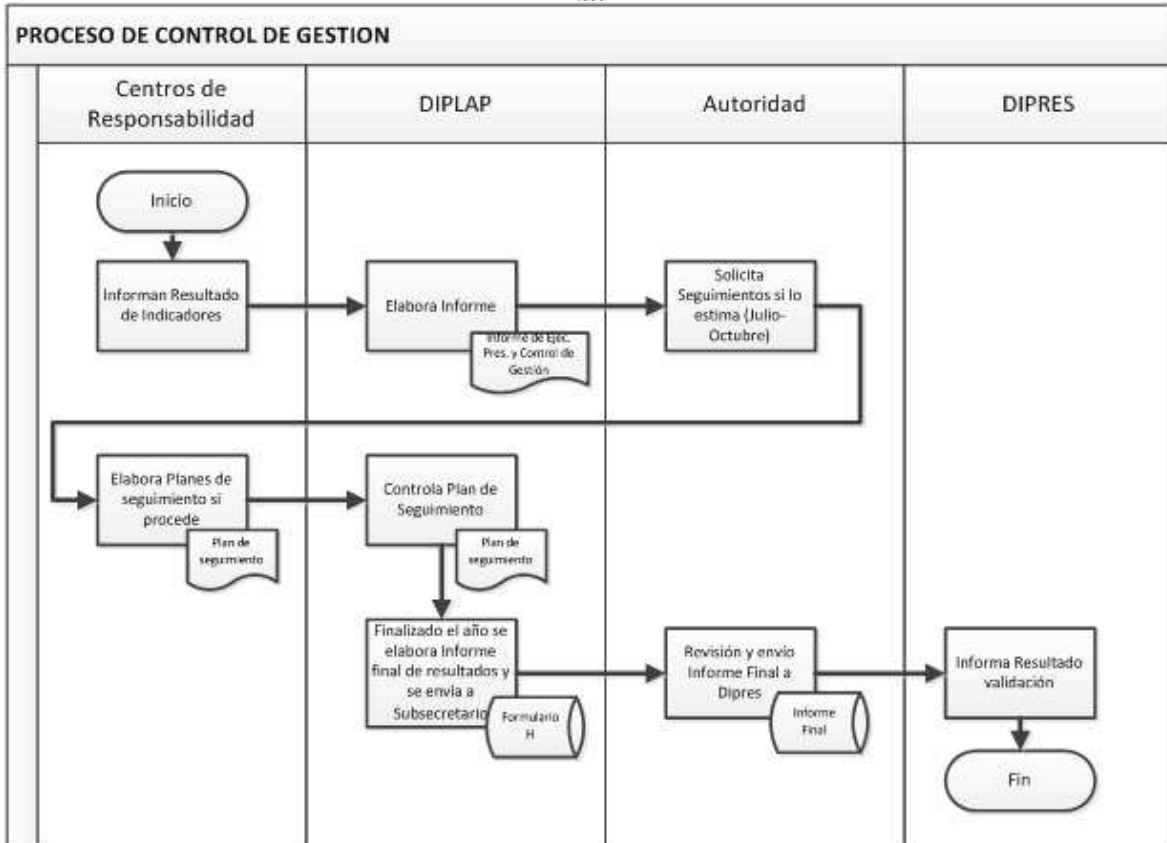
PROCESO DE CONTROL DE GESTION

Centros de Responsabilidad

DIPLAP

Autoridad

DIPRES

Inicio

Informan Resultado de Indicadores

Elabora Informe

Informe de Ejec. Pres. y Control de Gestión

Solicita Seguimientos si lo estima (Julio-Octubre)

Elabora Planes de seguimiento si procede

Plan de seguimiento

Controla Plan de Seguimiento

Plan de seguimiento

Finalizado el año se elabora Informe final de resultados y se envia a Subsecretario

Formulario H

Revisión y envio Informe Final a Dipres

Informe Final

Informa Resultado validación

Fin